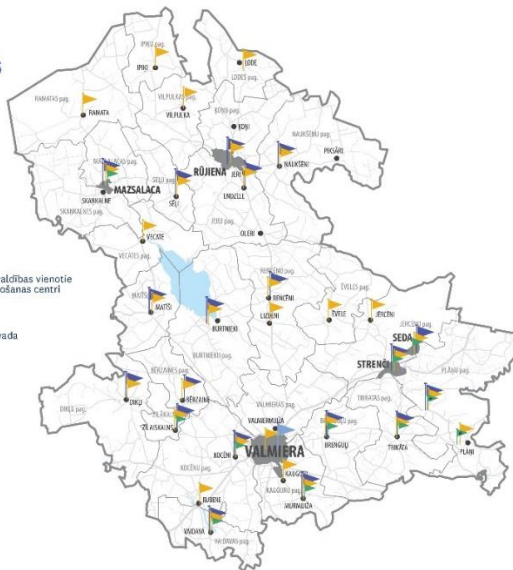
IPIĶU pag.
IPIĶI
LODE
LODES pag.
RAMATAS pag.
RAMATA
VILPULKAS pag.
VILPULKA
KOŅU pag.
KOŅI
NAUKŠĒNU pag.
PIKSĀRI
NAUKŠĒNI
RŪJIENA
JERI
MAZSALACA
SELU pag.
SKAŅKALNE
SĒLI
LINDE
SKAŅKALNES pag.
JERU pag.
OLERI
VECATE
VECATES pag.
MATIŠI
BURTNIEKI
RENCENU pag.
RENCĒNI
LIZDĒNI
ĒVELES pag.
ĒVELE
JERCĒNI
BURTNIEKU pag.
JERCĒNU pag.
SEDA
STRENČI
PLĀŅU pag.
BĒRZAINES pag.
DIKĻI
BĒRZAINE
DIKĻU pag.
PLĀŅA pag.
ZILAISKALNS
TRIKĀTAS pag.
BRENGUĻI
TRIKĀTA
PLĀŅI
VALMIERMUIŽA
KOCĒNI
VALMIERA
KAUGURI
KOCĒNU pag.
MURMUIŽA
KAUGURU pag.
DAIBE
VAIDAVA
VAIDAVAS pag.
aldības vienotie
ošanas centri
vada